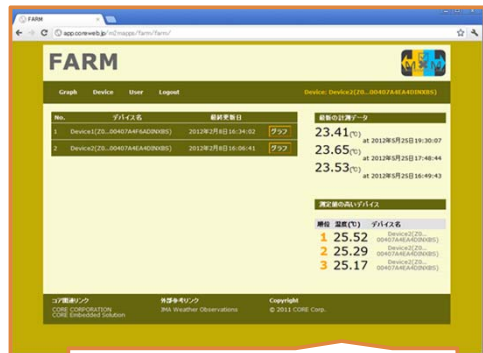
FARM

app.coreweb.jp/m2mapps/farm/farm/

FARM

M2M

Graph Device User Logout

Device: Device2(Z0...00407A4E4D0NXBS)

| No. | デバイス名 | 最終更新日 | |
|---|---|---|---|
| 1 | Device1(Z0...00407A4F6AD0NXBS) | 2012年2月8日 16:34:02 | グラフ |
| 2 | Device2(Z0...00407A4E4D0NXBS) | 2012年2月8日 16:06:41 | グラフ |

最新の計測データ

23.41(℃) at 2012年5月25日 19:30:07

23.65(℃) at 2012年5月25日 17:48:44

23.53(℃) at 2012年5月25日 16:49:43

測定値の高いデバイス

| 順位 | 温度(℃) | デバイス名 |
|---|---|---|
| 1 | 25.52 | Device2(Z0... 00407A4E4D0NXBS) |
| 2 | 25.29 | Device2(Z0... 00407A4E4D0NXBS) |
| 3 | 25.17 | Device2(Z0... 00407A4E4D0NXBS) |

コア関連リンク
CORE CORPORATION
CORE Embedded Solution

外部参考リンク
JMA Weather Observations

Copyright
© 2011 CORE Corp.